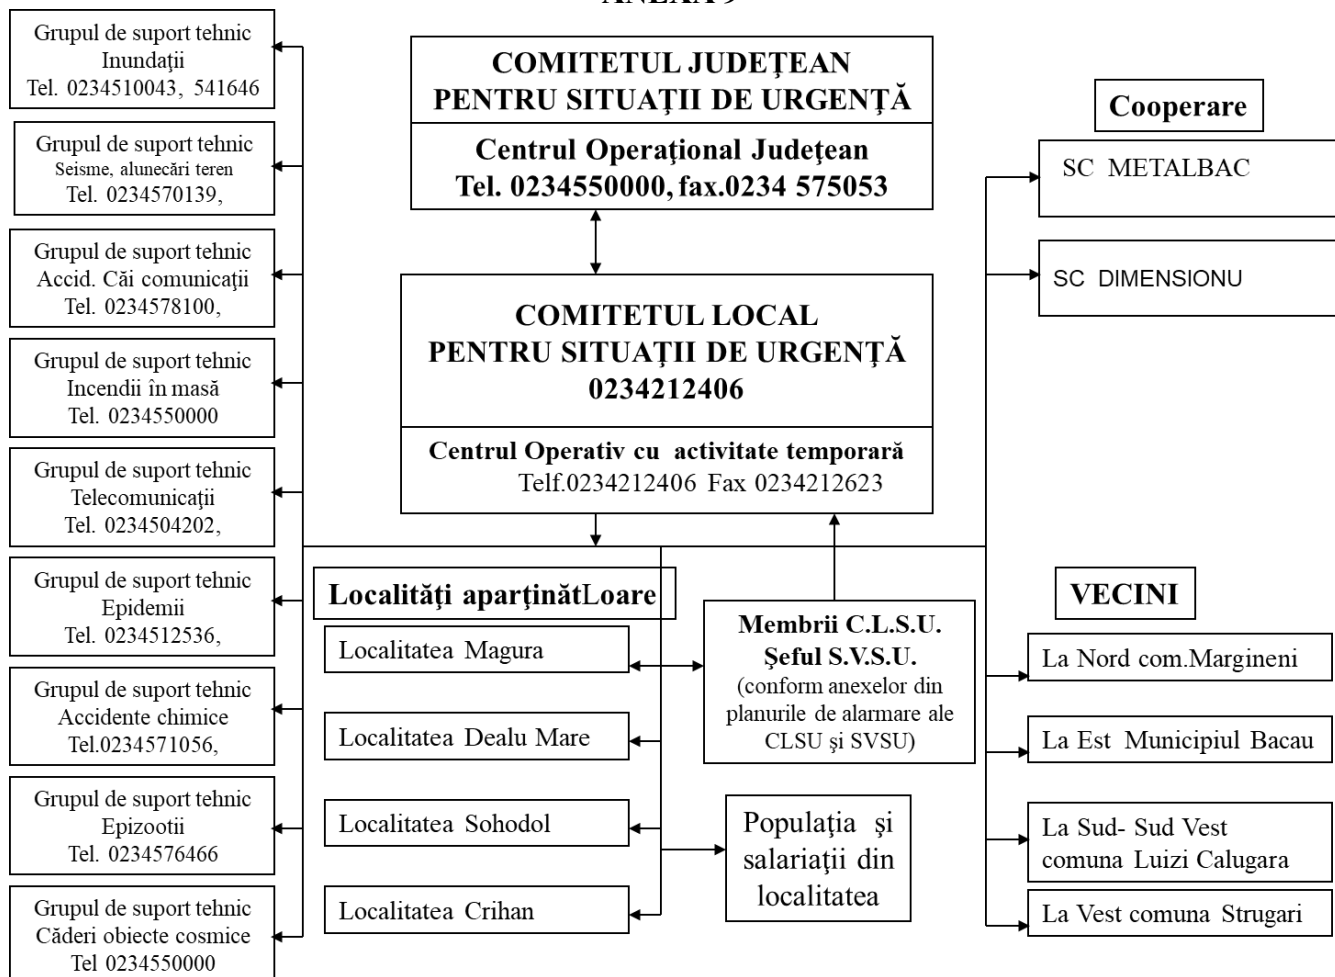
ANEXA 9

Grupul de suport tehnic Inundaţii Tel. 0234510043, 541646

Grupul de suport tehnic Seisme, alunecări teren Tel. 0234570139,

Grupul de suport tehnic Accid. Căi comunicaţii Tel. 0234578100,

Grupul de suport tehnic Incendii în masă Tel. 0234550000

Grupul de suport tehnic Telecomunicaţii Tel. 0234504202,

Grupul de suport tehnic Epidemii Tel. 0234512536,

Grupul de suport tehnic Accidente chimice Tel.0234571056,

Grupul de suport tehnic Epizootii Tel. 0234576466

Grupul de suport tehnic Căderi obiecte cosmice Tel 0234550000

COMITETUL JUDEŢEAN PENTRU SITUAŢII DE URGENŢĂ

Centrul Operaţional Judeţean Tel. 0234550000, fax.0234 575053

COMITETUL LOCAL PENTRU SITUAŢII DE URGENŢĂ 0234212406

Centrul Operativ cu activitate temporară Telf.0234212406 Fax 0234212623

Cooperare

SC METALBAC

SC DIMENSIONU

Localităţi aparţinătLoare

Localitatea Magura

Localitatea Dealu Mare

Localitatea Sohodol

Localitatea Crihan

Membrii C.L.S.U. Şeful S.V.S.U. (conform anexelor din planurile de alarmare ale CLSU şi SVSU)

Populaţia şi salariaţii din localitatea

VECINI

La Nord com.Margineni

La Est Municipiul Bacau

La Sud- Sud Vest comuna Luizi Calugara

La Vest comuna Strugari